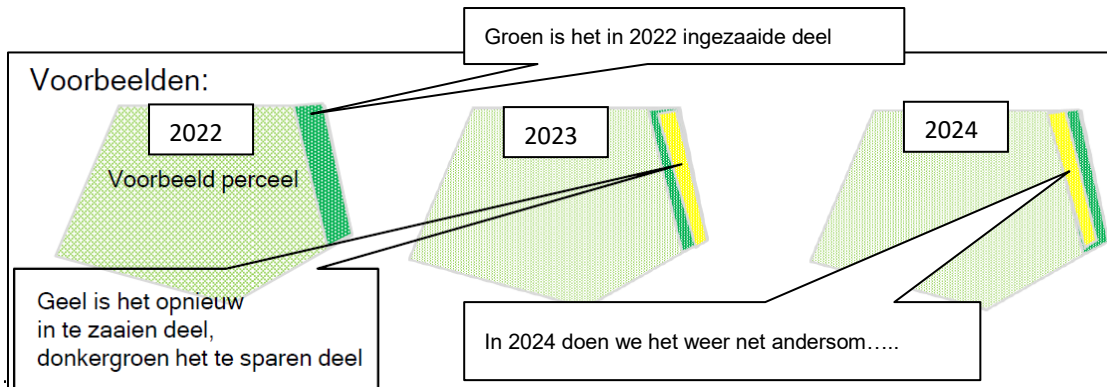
Groen is het in 2022 ingezaaide deel

Voorbeelden:

2022

Voorbeeld perceel

2023

2024

Geel is het opnieuw in te zaaien deel, donkergroen het te sparen deel

In 2024 doen we het weer net andersom…..